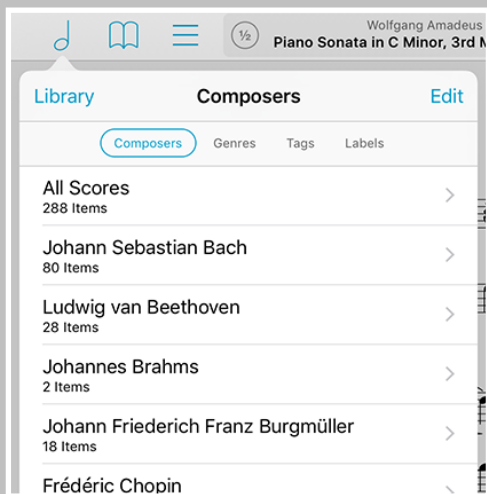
½

Wolfgang Amadeus
Piano Sonata in C Minor, 3rd M

Library

Composers

Edit

Composers

Genres

Tags

Labels

All Scores
288 Items

Johann Sebastian Bach
80 Items

Ludwig van Beethoven
28 Items

Johannes Brahms
2 Items

Johann Friederich Franz Burgmüller
18 Items

Frédéric Chopin